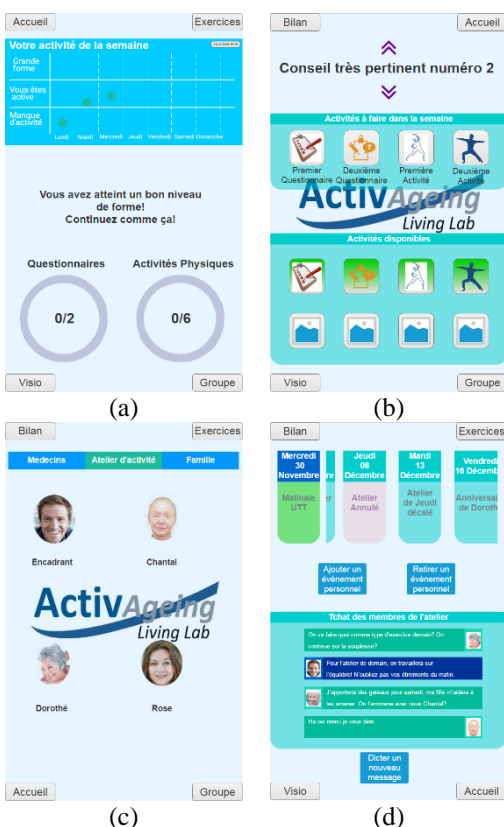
Accueil

Exercices

Votre activité de la semaine

Grande forme

Vous êtes active

Manque d'activité

Lundi Mardi Mercredi Jeudi Vendredi Samedi Dimanche

Vous avez atteint un bon niveau de forme!
Continuez comme ça!

Questionnaires

0/2

Activités Physiques

0/6

Visio

Groupe

(a)

Bilan

Accueil

Conseil très pertinent numéro 2

Activités à faire dans la semaine

Premier Questionnaire

Deuxième Questionnaire

Première Activité

Deuxième Activité

ActivAgeing Living Lab

Activités disponibles

Visio

Groupe

(b)

Bilan

Exercices

Medecins

Atelier d'activité

Famille

Encadrant

Chantal

ActivAgeing Living Lab

Dorothé

Rose

Accueil

Groupe

(c)

Bilan

Exercices

Mercredi 30 Novembre

Matinale UTT

Jeudi 08 Décembre

Atelier Annulé

Mardi 13 Décembre

Atelier de Jeudi décalé

Vendredi 16 Décembre

Anniversaire de Doroth

Ajouter un évènement personnel

Retirer un évènement personnel

Tchat des membres de l'atelier

On va faire quel comme type d'exercice demain? On continue sur la souplesse?

Pour l'atelier de demain, on travaillera sur l'équilibre! N'oubliez pas vos élromonts du matin.

J'apporterai des gateaux pour samedi, ma fille m'aidera à les amener. On t'emmene avec nous Chantal?

Ha oui merci je veux bien

Dicter un nouveau message

Visio

Accueil

(d)